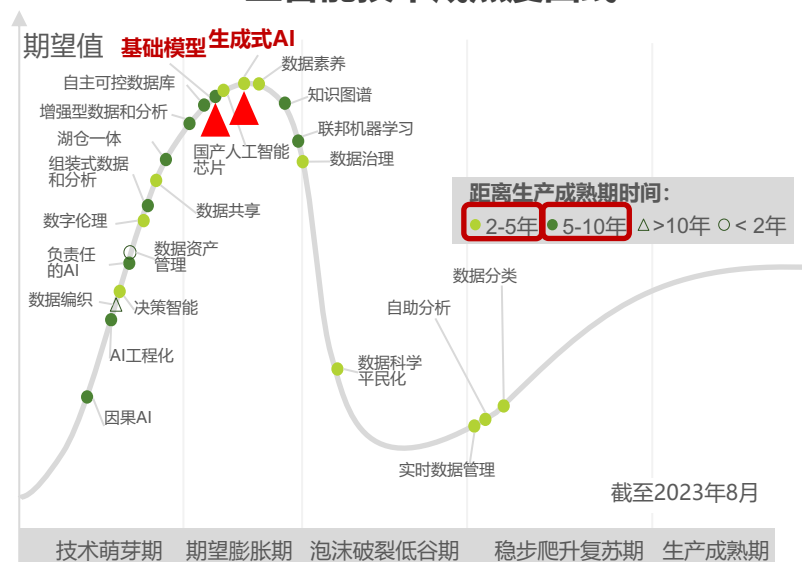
期望值

基础模型 生成式AI

自主可控数据库
增强型数据和分析
湖仓一体
组装式数据和分析
数字伦理
负责任的AI
数据编织
AI工程化
因果AI
数据资产管理
决策智能
数据共享
国产人工智能芯片
数据素养
知识图谱
联邦机器学习
数据治理
数据科学平民化
自助分析
数据分类
实时数据管理

距离生产成熟期时间：
2-5年 5-10年 △>10年 ○< 2年

截至2023年8月

技术萌芽期 期望膨胀期 泡沫破裂低谷期 稳步爬升复苏期 生产成熟期